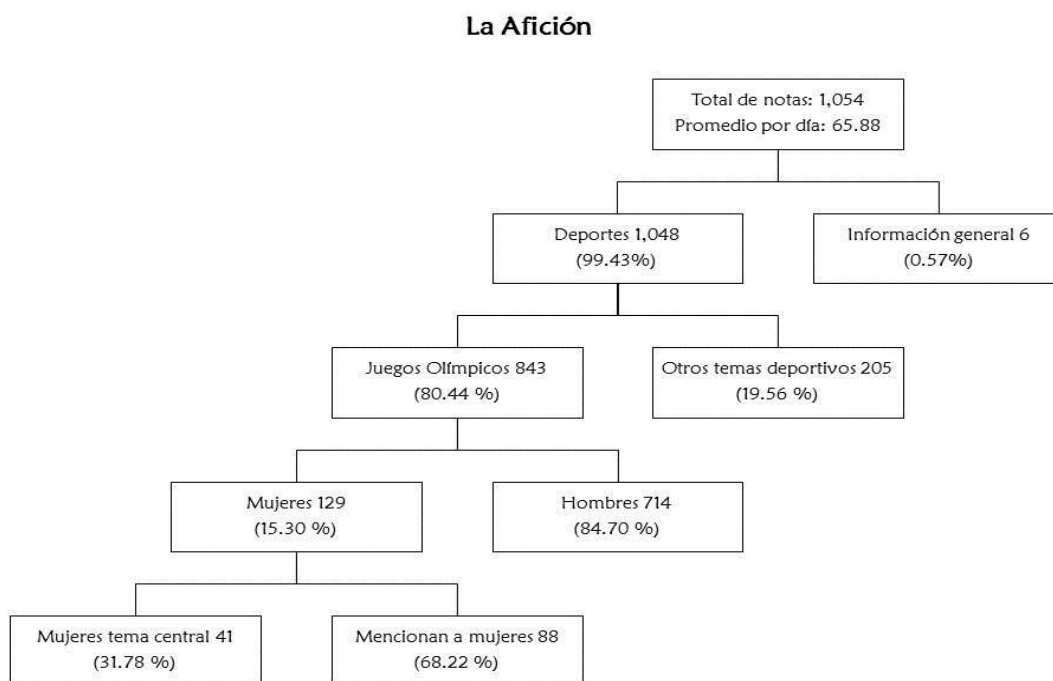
La Afición

Total de notas: 1,054
Promedio por día: 65.88

Deportes 1,048
(99.43%)

Información general 6
(0.57%)

Juegos Olímpicos 843
(80.44 %)

Otros temas deportivos 205
(19.56 %)

Mujeres 129
(15.30 %)

Hombres 714
(84.70 %)

Mujeres tema central 41
(31.78 %)

Mencionan a mujeres 88
(68.22 %)